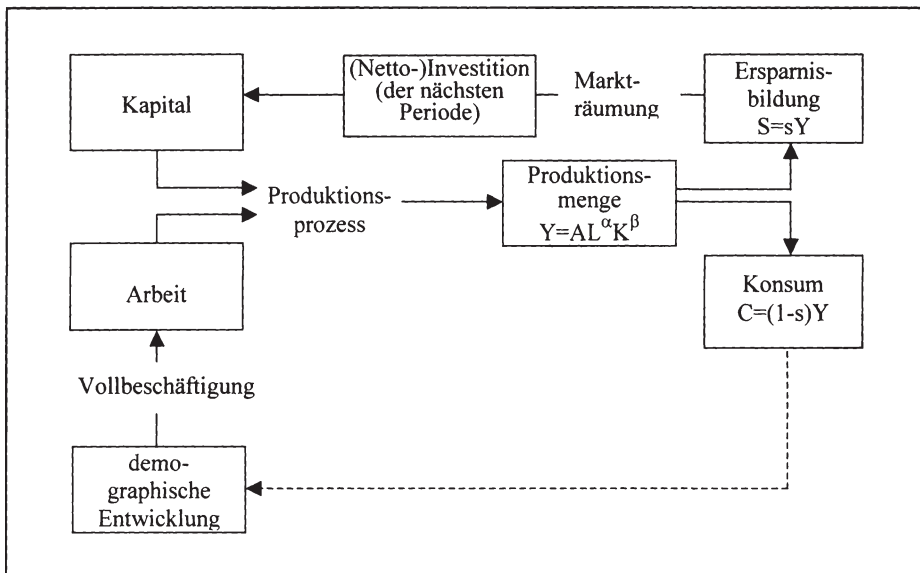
Kapital

(Netto-)Investition (der nächsten Periode)

Markträumung

Ersparnisbildung $S=sY$

Produktionsprozess

Produktionsmenge $Y=AL^{\alpha}K^{\beta}$

Arbeit

Konsum $C=(1-s)Y$

Vollbeschäftigung

demographische Entwicklung